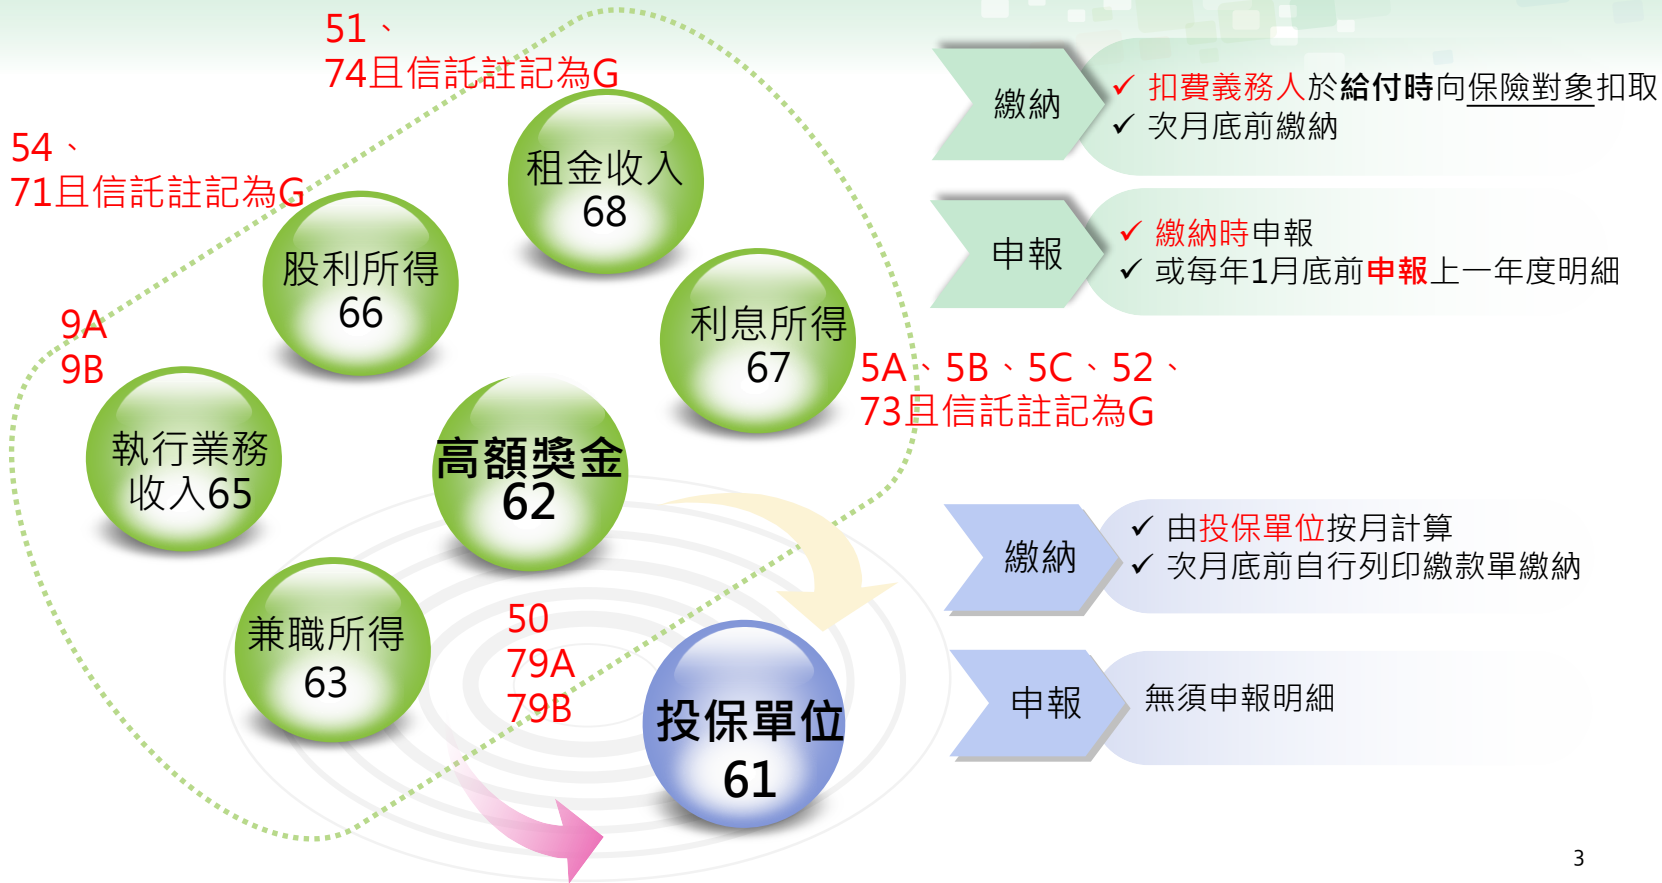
51、
74且信託註記為G

54、
71且信託註記為G

租金收入
68

股利所得
66

利息所得
67

9A
9B

5A、5B、5C、52、
73且信託註記為G

執行業務
收入65

高額獎金
62

兼職所得
63

50
79A
79B

投保單位
61

繳納

✓ 扣費義務人於給付時向保險對象扣取
✓ 次月底前繳納

申報

✓ 繳納時申報
✓ 或每年1月底前申報上一年度明細

繳納

✓ 由投保單位按月計算
✓ 次月底前自行列印繳款單繳納

申報

無須申報明細

3